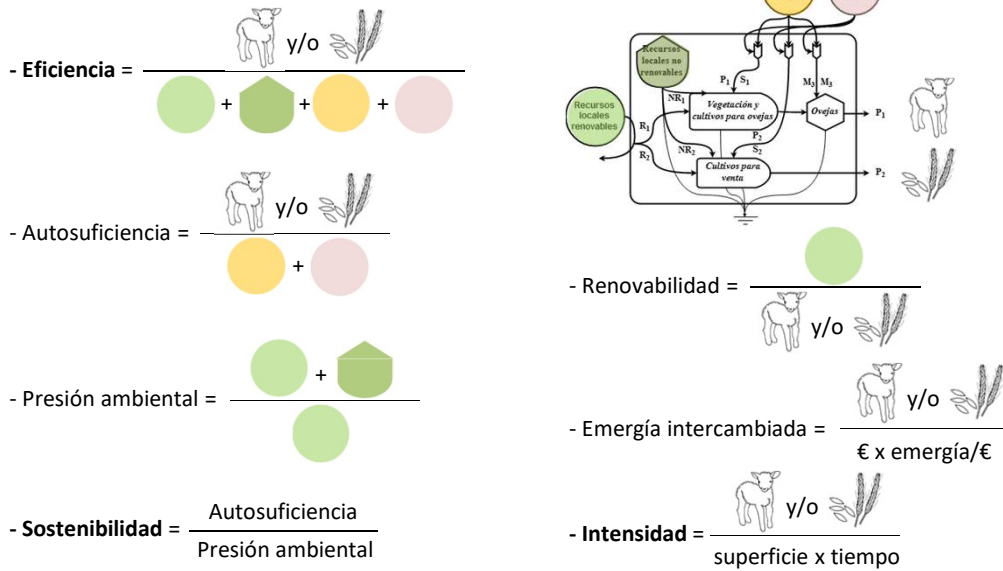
- **Eficiencia** = $\frac{\text{y/o}}{+ \quad + \quad + }$

- Autosuficiencia = $\frac{\text{y/o}}{+}$

- Presión ambiental = $\frac{+}{\quad}$

- **Sostenibilidad** = $\frac{\text{Autosuficiencia}}{\text{Presión ambiental}}$

Recursos locales no renovables

Recursos locales renovables

$P_1$ $S_1$ $M_3$ $M_3$

$NR_1$

$R_1$

$R_2$

$NR_2$

Vegetación y cultivos para ovejas

Ovejas

$P_1$

$P_2$ $S_2$

Cultivos para venta

$P_2$

- Renovabilidad = $\frac{\quad}{\text{y/o}}$

- Emergía intercambiada = $\frac{\text{y/o}}{\text{€ x emergía/€}}$

- **Intensidad** = $\frac{\text{y/o}}{\text{superficie x tiempo}}$